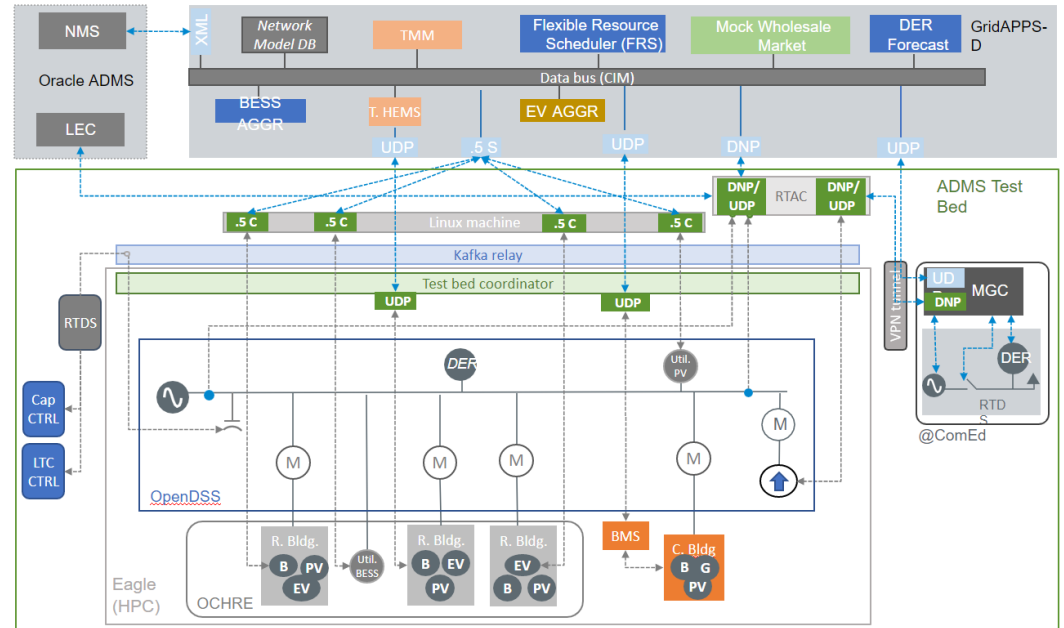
NMS

Oracle ADMS

LEC

XML

Network Model DB

TMM

Flexible Resource Scheduler (FRS)

Mock Wholesale Market

DER Forecast

GridAPPS-D

Data bus (CIM)

BESS AGGR

T. HEMS

EV AGGR

UDP

.5 S

UDP

DNP

UDP

ADMS Test Bed

DNP/UDP

RTAC

DNP/UDP

.5 C

.5 C

Linux machine

.5 C

.5 C

Kafka relay

Test bed coordinator

UDP

UDP

VPN tunnel

UD

MGC

DNP

DER

RTDS

RTDS

Cap CTRL

LTC CTRL

DER

Util. PV

M

M

M

M

M

M

OpenDSS

@ComEd

R. Bldg.

B

PV

EV

Util. BESS

R. Bldg.

B

EV

PV

R. Bldg.

EV

B

PV

BMS

C. Bldg

B

G

PV

Eagle (HPC)

OCHRE